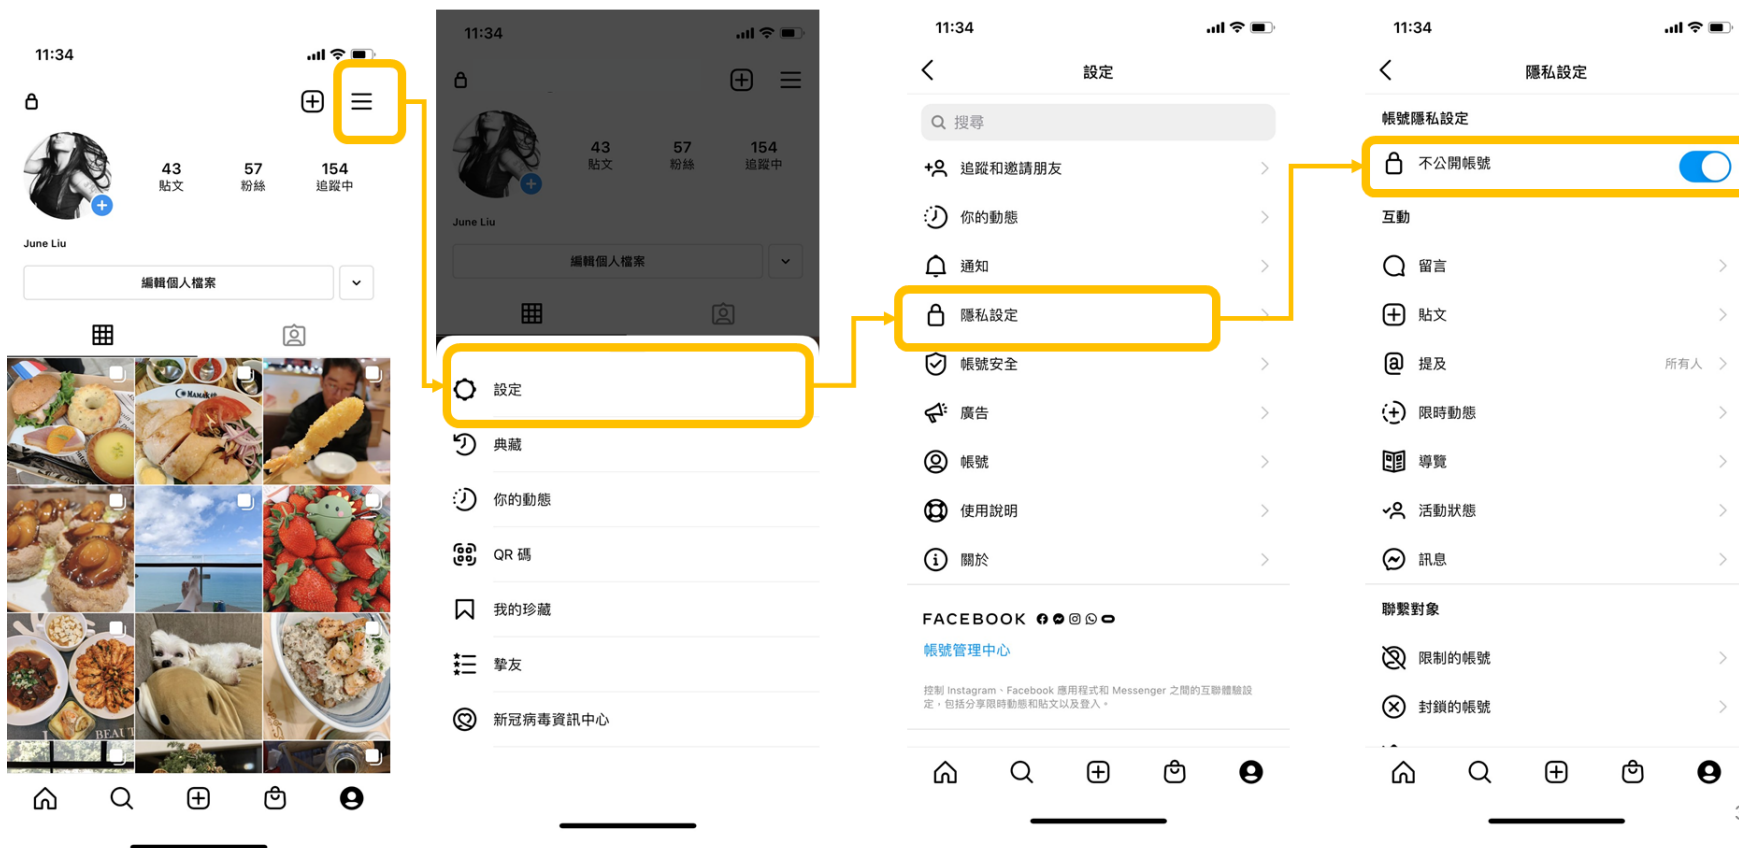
11:34

43
貼文
57
粉絲
154
追蹤中

June Liu

編輯個人檔案

11:34

43
貼文
57
粉絲
154
追蹤中

June Liu

編輯個人檔案

設定
典藏
你的動態
QR 碼
我的珍藏
摯友
新冠病毒資訊中心

11:34

設定

搜尋
追蹤和邀請朋友
你的動態
通知
隱私設定
帳號安全
廣告
帳號
使用說明
關於

FACEBOOK
帳號管理中心
控制 Instagram、Facebook 應用程式和 Messenger 之間的互聯體驗設定，包括分享限時動態和貼文以及登入。

11:34

隱私設定

帳號隱私設定
不公開帳號

互動
留言
貼文
提及 所有人
限時動態
導覽
活動狀態
訊息

聯繫對象
限制的帳號
封鎖的帳號